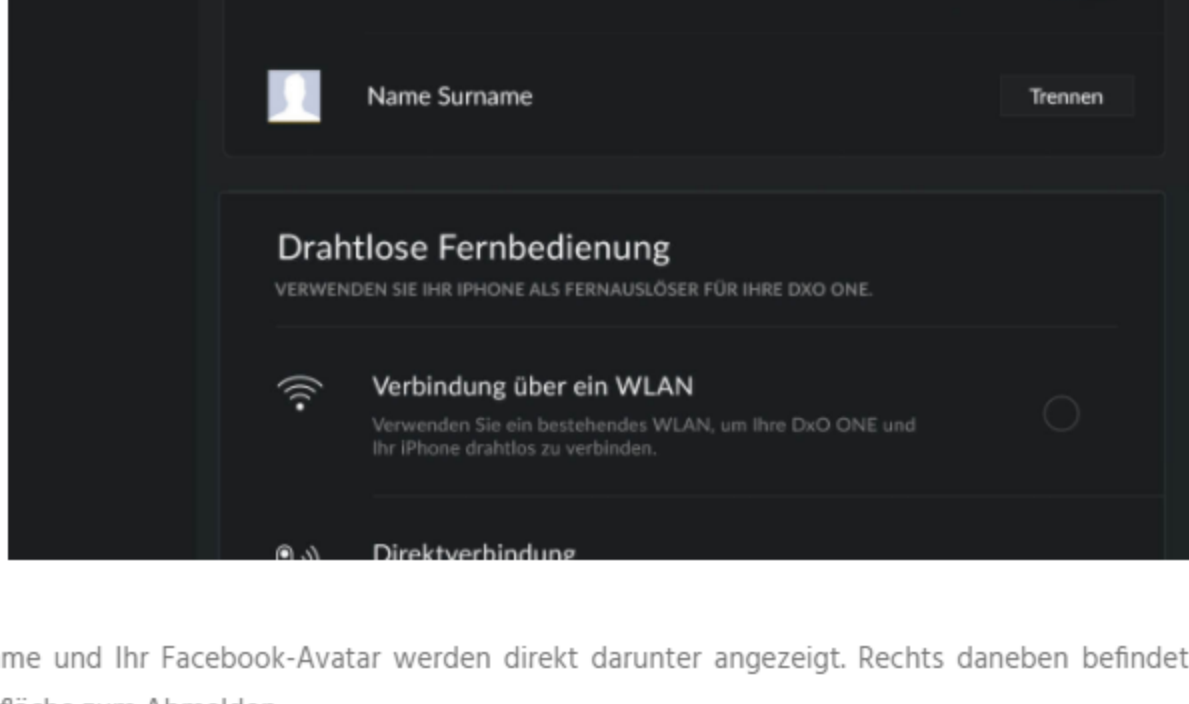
Name Surname

Trennen

Drahtlose Fernbedienung

VERWENDEN SIE IHR IPHONE ALS FERNAUSLÖSER FÜR IHRE DXO ONE.

Verbindung über ein WLAN

Verwenden Sie ein bestehendes WLAN, um Ihre DxO ONE und Ihr iPhone drahtlos zu verbinden.

Direktverbindung

me und Ihr Facebook-Avatar werden direkt darunter angezeigt. Rechts daneben befindet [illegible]